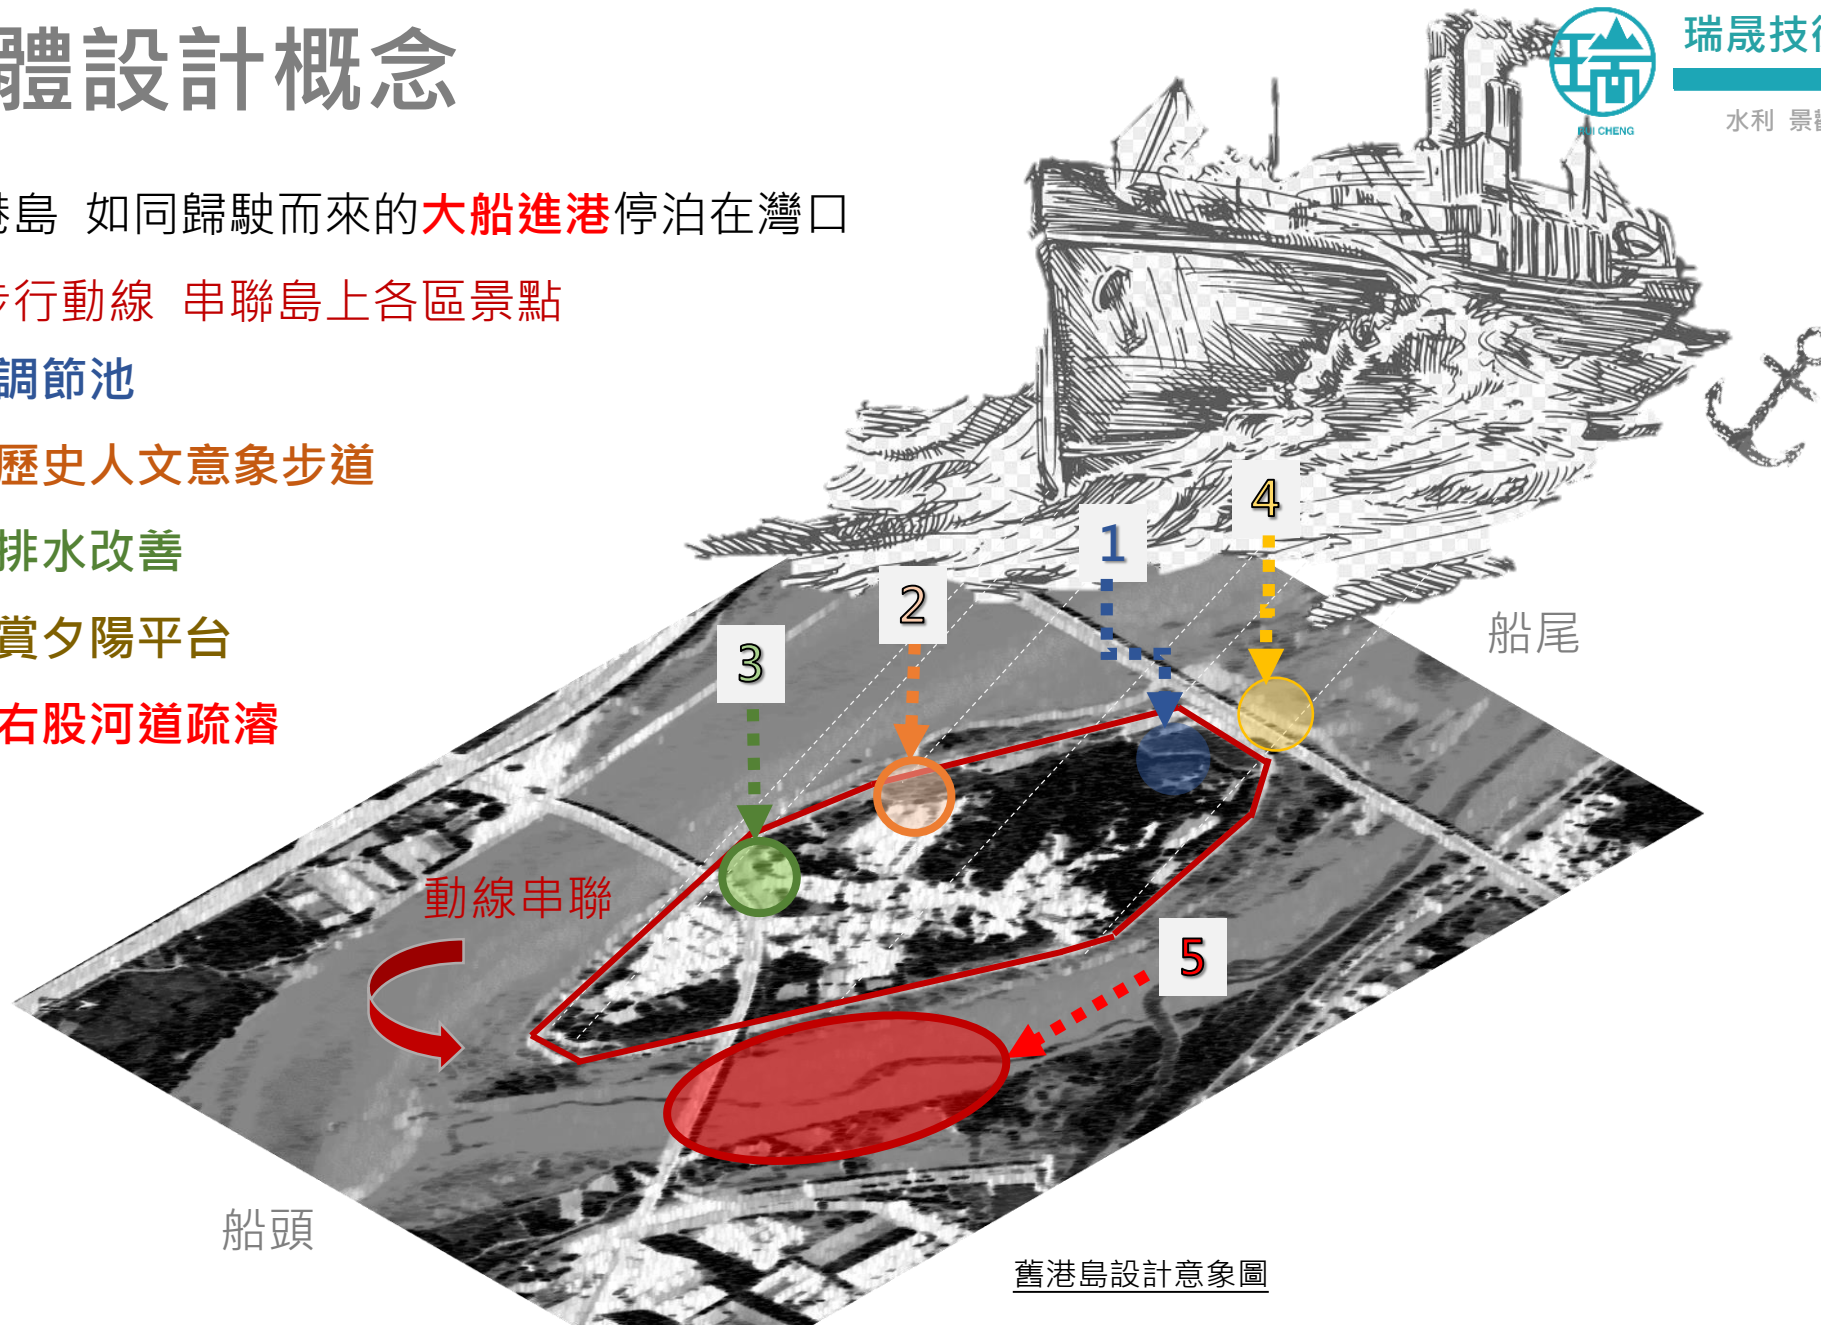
體設計概念

島 如同歸駛而來的大船進港停泊在灣口

行動線 串聯島上各區景點

調節池

歷史人文意象步道

排水改善

賞夕陽平台

右股河道疏濬

瑞晟技
RUI CHENG
水利 景

4
1
2
3
船尾
動線串聯
5
船頭
舊港島設計意象圖